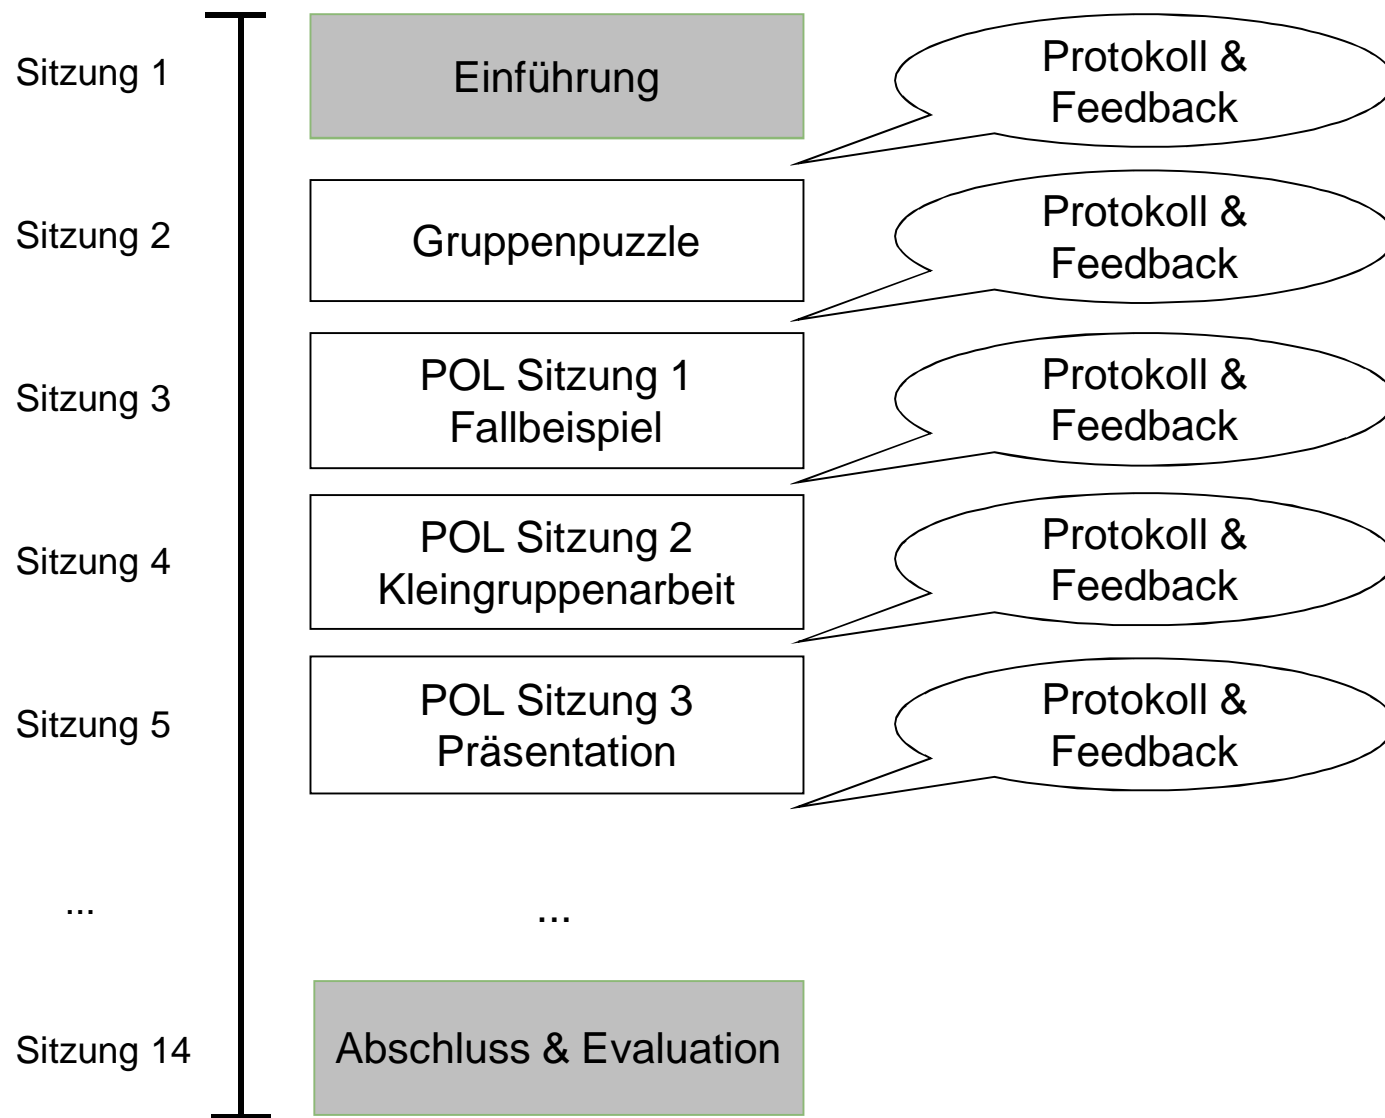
Sitzung 1

Einführung

Protokoll & Feedback

Sitzung 2

Gruppenpuzzle

Protokoll & Feedback

Sitzung 3

POL Sitzung 1
Fallbeispiel

Protokoll & Feedback

Sitzung 4

POL Sitzung 2
Kleingruppenarbeit

Protokoll & Feedback

Sitzung 5

POL Sitzung 3
Präsentation

Protokoll & Feedback

...

...

Sitzung 14

Abschluss & Evaluation